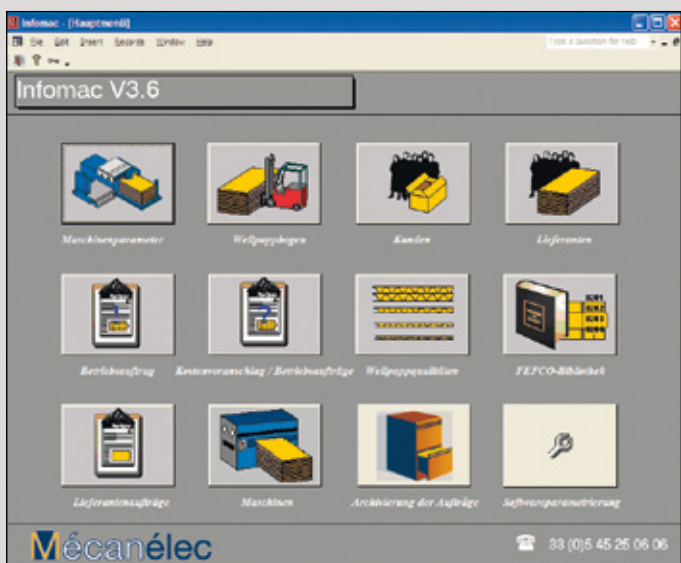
Infomac - [Hauptmenü]

File Edit Insert Records Window Help

Type a question for help

Infomac V3.6

Maschinenparameter

Wellpappbogen

Kunden

Lieferanten

Betriebsauftrag

Kostenvoranschlag / Betriebsaufträge

Wellpappequalitäten

FEFCO-Bibliothek

Lieferantenaufträge

Maschinen

Archivierung der Aufträge

Softwareparametrierung

Mécanélec

33 (0)5 45 25 06 06